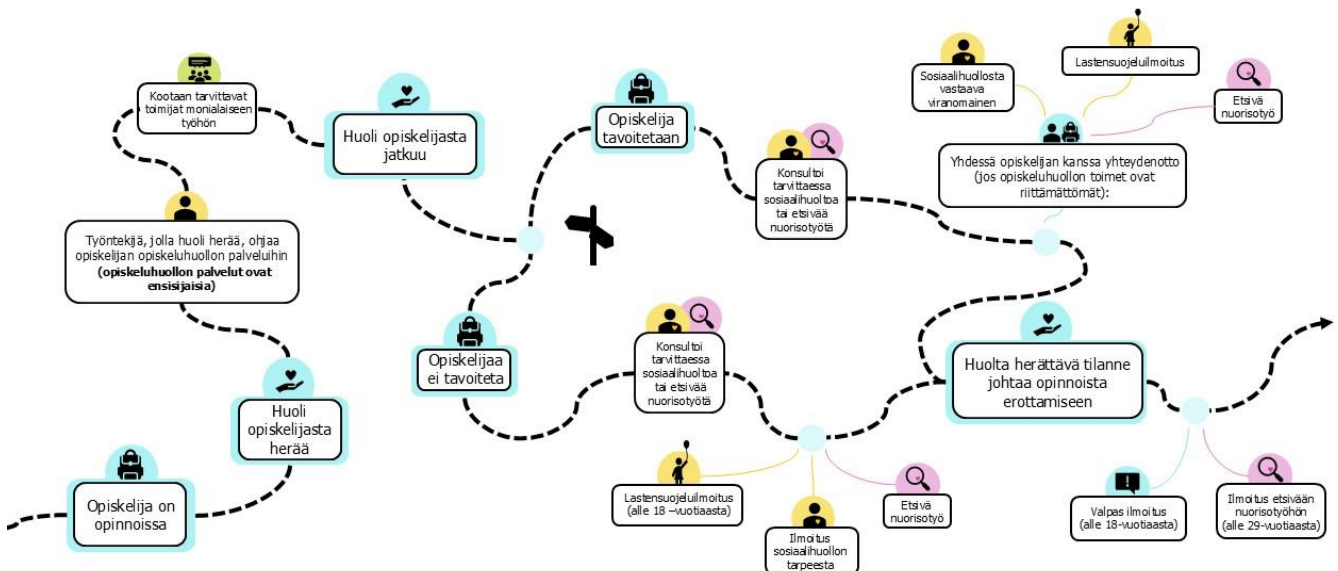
Kootaan tarvittavat toimijat monialaiseen työhön

Huoli opiskelijasta jatkuu

Opiskelija tavoitetaan

Konsultoi tarvittaessa sosiaalihuoltoa tai etsivää nuorisotyötä

Sosiaalihuollosta vastaava viranomainen

Lastensuojeluilmoitus

Etsivä nuorisotyö

Yhdessä opiskelijan kanssa yhteydenotto (jos opiskeluhuollon toimet ovat riittämättömät):

Työntekijä, jolla huoli herää, ohjaa opiskelijan opiskeluhuollon palveluihin **(opiskeluhuollon palvelut ovat ensisijaisia)**

Opiskelijaa ei tavoiteta

Konsultoi tarvittaessa sosiaalihuoltoa tai etsivää nuorisotyötä

Huolta herättävä tilanne johtaa opinnoista erottamiseen

Huoli opiskelijasta herää

Opiskelija on opinnoissa

Lastensuojeluilmoitus (alle 18 –vuotiaasta)

Ilmoitus sosiaalihuollon tarpeesta

Etsivä nuorisotyö

Valpas ilmoitus (alle 18-vuotiaasta)

Ilmoitus etsivään nuorisotyöhön (alle 29-vuotiaasta)